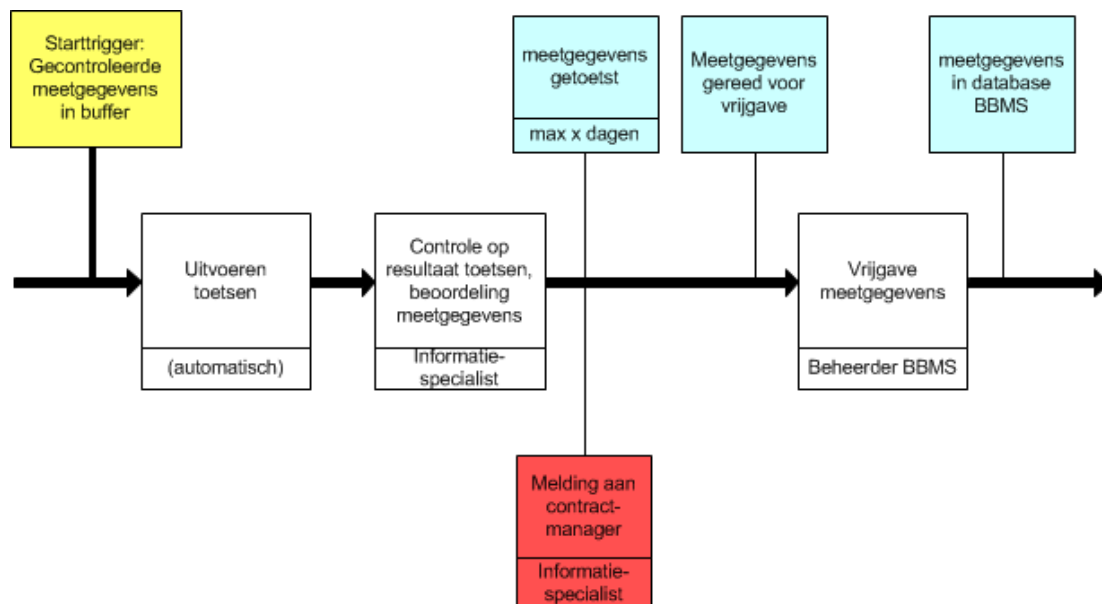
Starttrigger: Gecontroleerde meetgegevens in buffer

meetgegevens getoetst

max x dagen

Meetgegevens gereed voor vrijgave

meetgegevens in database BBMS

Uitvoeren toetsen

(automatisch)

Controle op resultaat toetsen, beoordeling meetgegevens

Informatiespecialist

Vrijgave meetgegevens

Beheerder BBMS

Melding aan contractmanager

Informatiespecialist